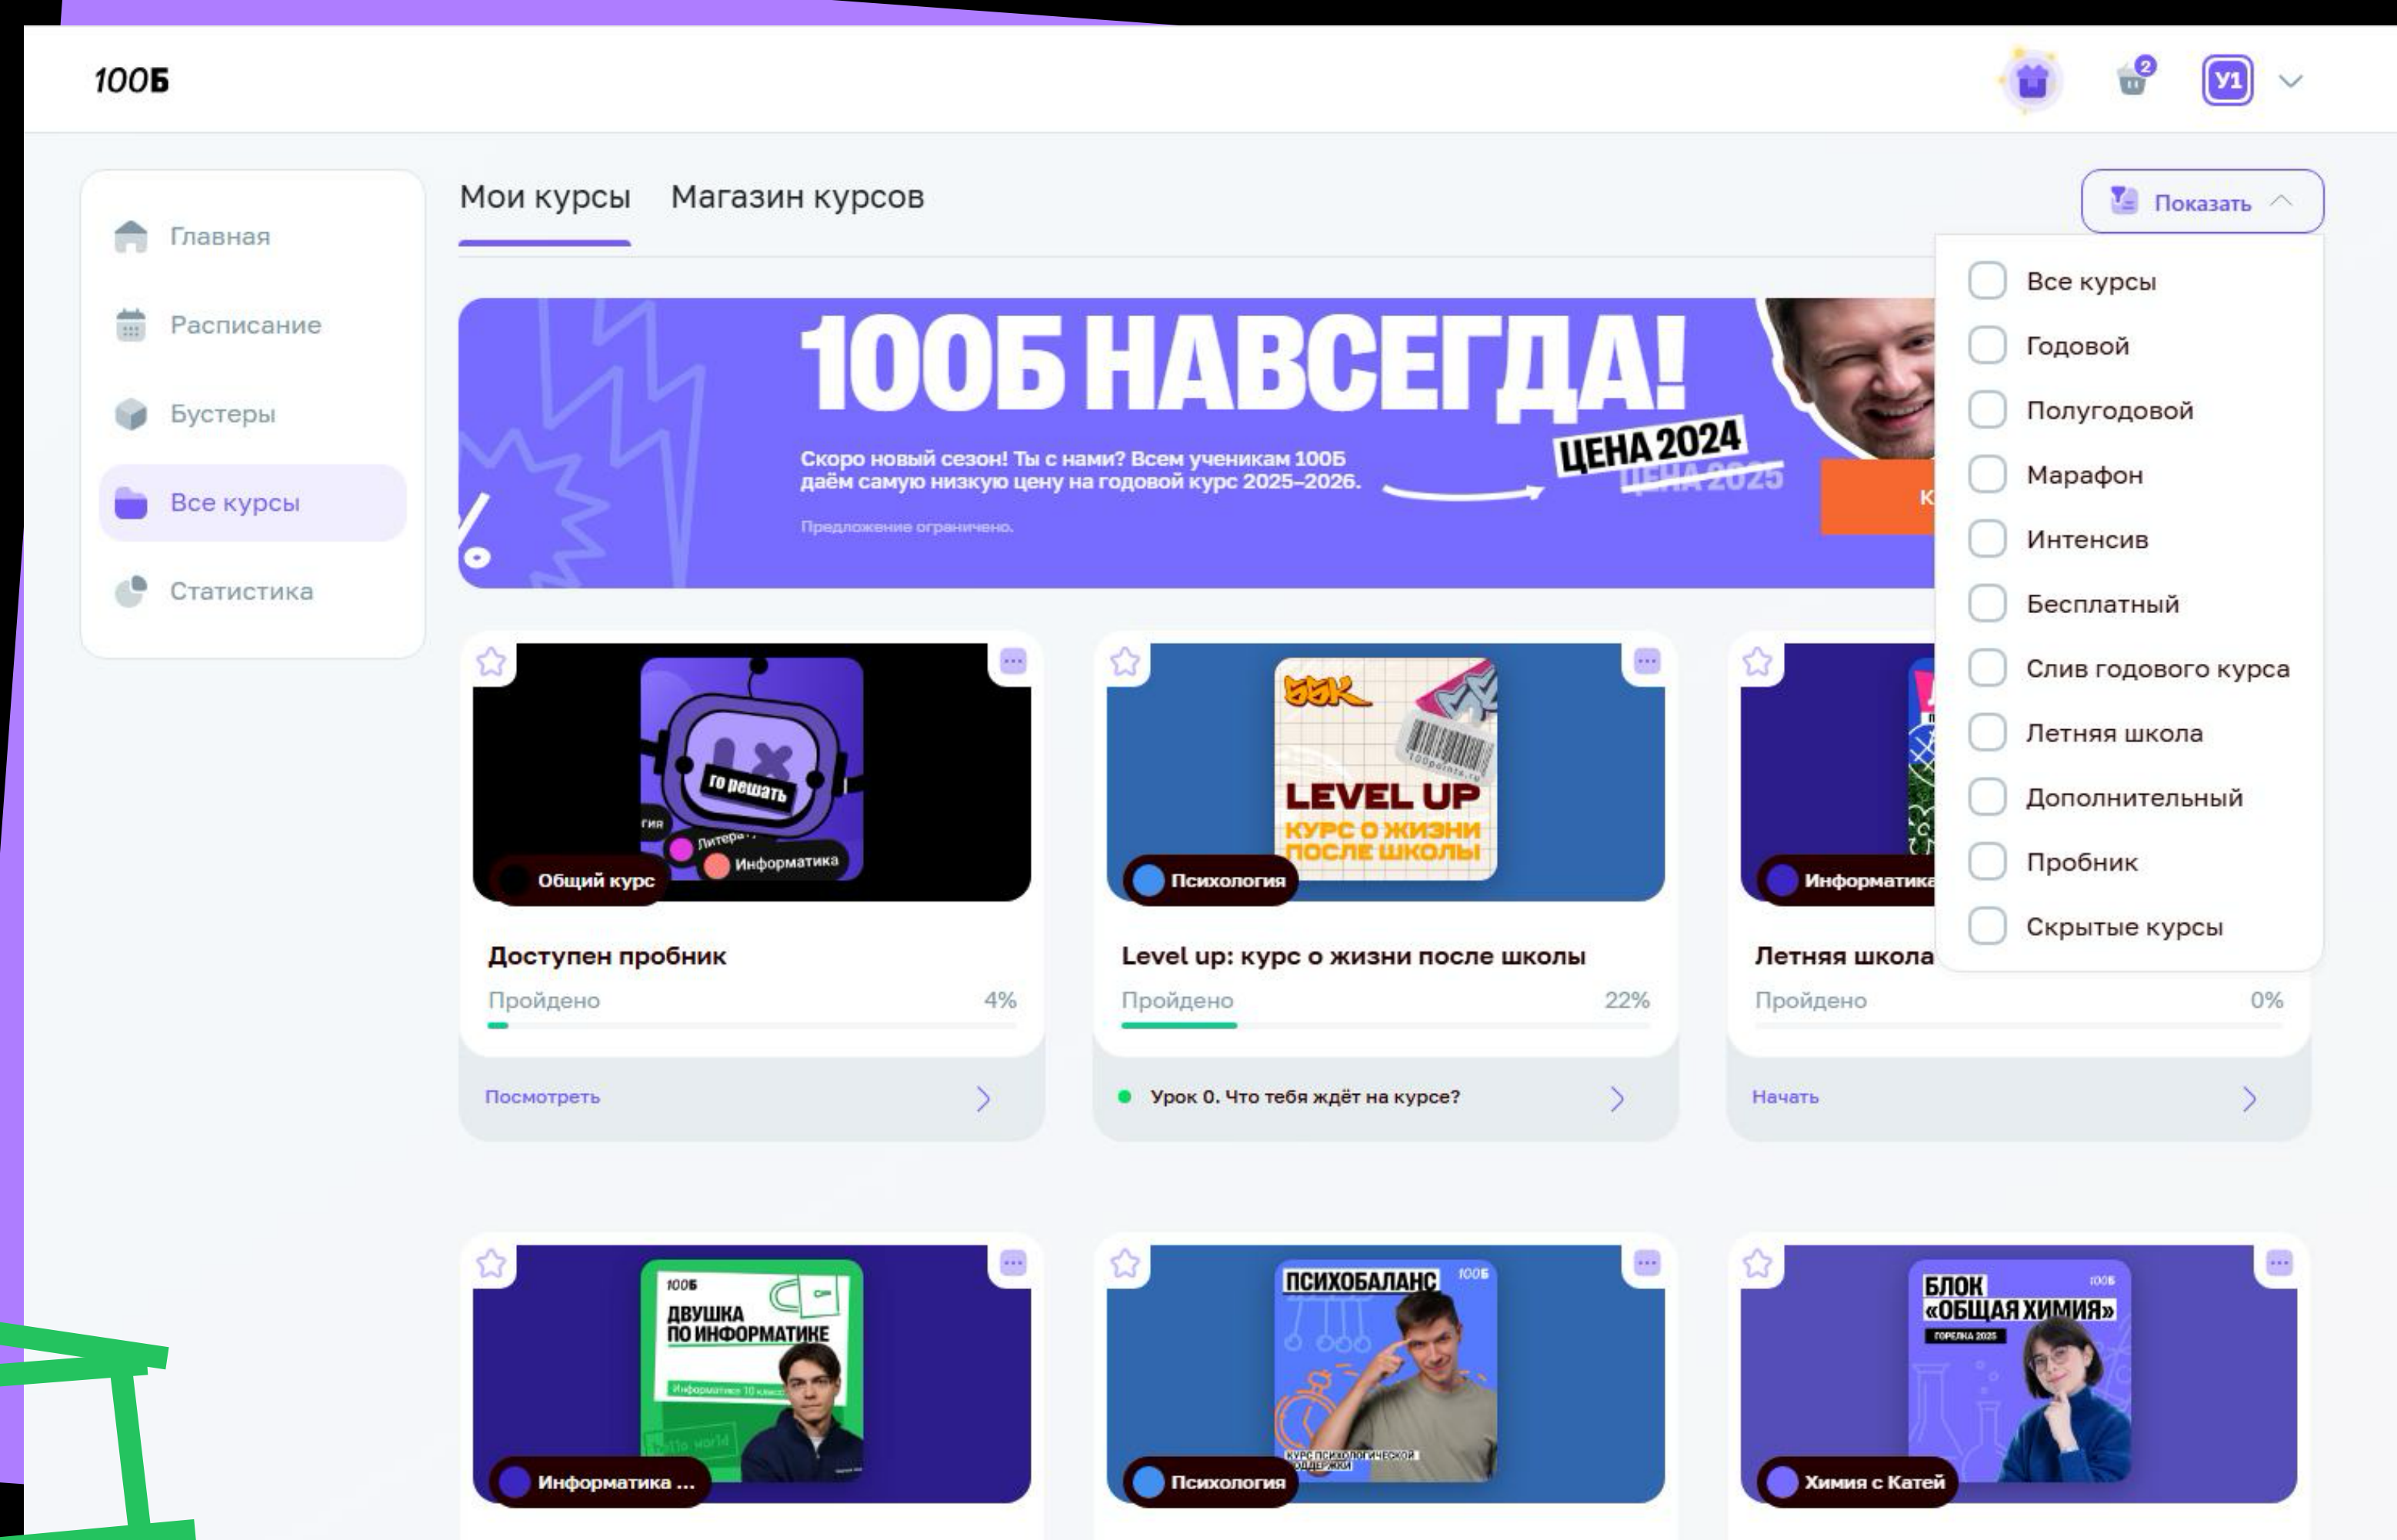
100Б

2

У1

Главная

Расписание

Бустеры

Все курсы

Статистика

Мои курсы Магазин курсов

Показать

Все курсы
Годовой
Полугодовой
Марафон
Интенсив
Бесплатный
Слив годового курса
Летняя школа
Дополнительный
Пробник
Скрытые курсы

100Б НАВСЕГДА!

Скоро новый сезон! Ты с нами? Всем ученикам 100Б даём самую низкую цену на годовой курс 2025–2026.

ЦЕНА 2024

ЦЕНА 2025

Предложение ограничено.

го решать

Литера...

гия

Информатика

Общий курс

Доступен пробник

Пройдено 4%

Посмотреть

ББК

LEVEL UP

КУРС О ЖИЗНИ ПОСЛЕ ШКОЛЫ

Психология

Level up: курс о жизни после школы

Пройдено 22%

Урок 0. Что тебя ждёт на курсе?

Информатика

Летняя школа

Пройдено 0%

Начать

100Б

ДВУШКА ПО ИНФОРМАТИКЕ

Информатика 10 класс

Информатика ...

ПСИХОБАЛАНС 100Б

КУРС ПСИХОЛОГИЧЕСКОЙ ПОДДЕРЖКИ

Психология

БЛОК «ОБЩАЯ ХИМИЯ» 100Б

ГОРЕЛКА 2025

Химия с Катей